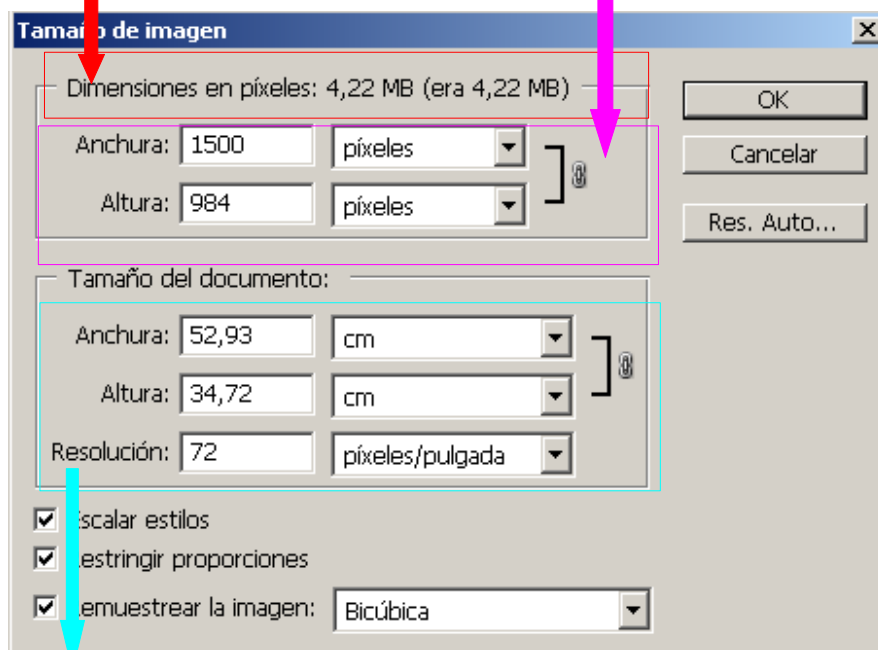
Tama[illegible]o de imagen

X

Dimensiones en píxeles: 4,22 MB (era 4,22 MB)

Anchura: 1500 píxeles

Altura: 984 píxeles

OK

Cancelar

Res. Auto...

Tamaño del documento:

Anchura: 52,93 cm

Altura: 34,72 cm

Resolución: 72 píxeles/pulgada

☑ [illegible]scalar estilos

☑ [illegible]estringir proporciones

☑ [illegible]emuestrear la imagen: Bicúbica